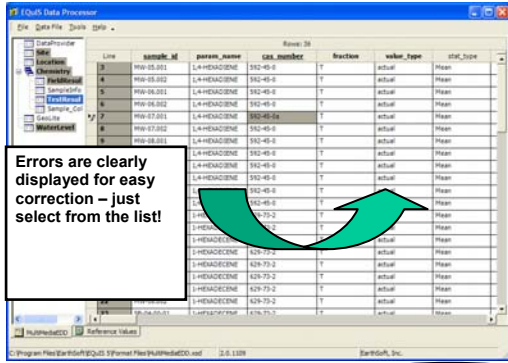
EQuIS Data Processor

File Data File Tools Help

DataProvider
Site
Location
Chemistry
FieldResul
SampleInfo
TestResul
Sample_Cel
GeoLite
WaterLevel

Rows: 38

| Line | sample_id | param_name | cas_number | fraction | value_type | stat_type |
|---|---|---|---|---|---|---|
| 3 | MW-05.001 | 1,4-HEXADIENE | 592-45-0 | T | actual | Mean |
| 4 | MW-05.002 | 1,4-HEXADIENE | 592-45-0 | T | actual | Mean |
| 5 | MW-06.001 | 1,4-HEXADIENE | 592-45-0 | T | actual | Mean |
| 6 | MW-06.002 | 1,4-HEXADIENE | 592-45-0 | T | actual | Mean |
| 7 | MW-07.001 | 1,4-HEXADIENE | 592-45-0a | T | actual | Mean |
| 8 | MW-07.002 | 1,4-HEXADIENE | 592-45-0 | T | actual | Mean |
| 9 | MW-08.001 | 1,4-HEXADIENE | 592-45-0 | T | actual | Mean |
| | | 1,4-HEXADIENE | 592-45-0 | T | actual | Mean |
| | | 1,4-HEXADIENE | 592-45-0 | T | actual | Mean |
| | | 1,4-HEXADIENE | 592-45-0 | T | actual | Mean |
| | | 1,4-HEXADIENE | 592-45-0 | T | actual | Mean |
| | | 1-HEXADECENE | 629-73-2 | T | actual | Mean |
| | | 1-HEXADECENE | 629-73-2 | T | actual | Mean |
| | | 1-HEXADECENE | 629-73-2 | T | actual | Mean |
| | | 1-HEXADECENE | 629-73-2 | T | actual | Mean |
| | | 1-HEXADECENE | 629-73-2 | T | actual | Mean |
| | | 1-HEXADECENE | 629-73-2 | T | actual | Mean |
| | | 1-HEXADECENE | 629-73-2 | T | actual | Mean |

Errors are clearly displayed for easy correction – just select from the list!

MultiMediaEDD Reference Values

C:\Program Files\EarthSoft\EQuIS 5\Format Files\MultiMediaEDD.xsd 2.0.1109 EarthSoft, Inc.